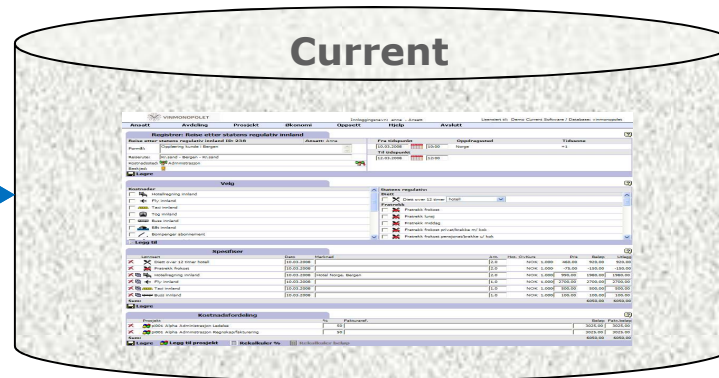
Current

VIMMONOPOLET

Ansatt Avdeling Prosjekt Økonomi Oppsett Hjelp Avslutt

Registrer: Reise etter statens regulativ innland

Reise etter statens regulativ innland Nr 236 Ansatt: Anna

Formål: Opplæring kunde i Bergen

Reiserute: Kr.sand - Bergen - Kr.sand

Kostnadssted: Administrasjon

Fra tidspunkt
10.03.2006 10:00 Norge
Til tidspunkt
12.03.2006 10:00

Oppdragssted Tidssone

Velg

Kostnader
Hotellovernatting innland
Fly innland
Taxi innland
Tog innland
Buss innland
Bil innland
Leiebil/taxi abonnement

Statens regulativ
Diett
Diett over 12 timer hotell
Fratrekk
Fratrekk frokost
Fratrekk lunsj
Fratrekk middag
Fratrekk frokost privat/bråke m/ bolk
Fratrekk frokost pensjonat/bråke u/ bolk

Legg til

Spesifiser

| | Dato | Merknad | | | Pris | Beløp | Utlegg |
|---|---|---|---|---|---|---|---|
| Diett over 12 timer hotell | 10.03.2006 | | 2,0 | NOK 1,000 | 460,00 | 920,00 | 920,00 |
| Fratrekk frokost | 10.03.2006 | | 2,0 | NOK 1,000 | -75,00 | -150,00 | -150,00 |
| Hotellovernatting innland | 10.03.2006 | Hotel Norge, Bergen | 2,0 | NOK 1,000 | 990,00 | 1980,00 | 1980,00 |
| Fly innland | 10.03.2006 | | 1,0 | NOK 1,000 | 2700,00 | 2700,00 | 2700,00 |
| Taxi innland | 10.03.2006 | | 2,0 | NOK 1,000 | 300,00 | 600,00 | 600,00 |
| Buss innland | 10.03.2006 | | 1,0 | NOK 1,000 | 100,00 | 100,00 | 100,00 |
| Sum | | | | | | 6050,00 | 6050,00 |

Lagre

Kostnadsfordeling

| Prosjekt | % | Faktureres | Beløp | Fakt.beløp |
|---|---|---|---|---|
| p005 Alpha Administrasjon Ledelse | 50 | | 3025,00 | 3025,00 |
| p005 Alpha Administrasjon Regnskap/fakturering | 50 | | 3025,00 | 3025,00 |
| Sum | | | 6050,00 | 6050,00 |

Lagre Legg til prosjekt Rekalkuler % Rekalkuler beløp